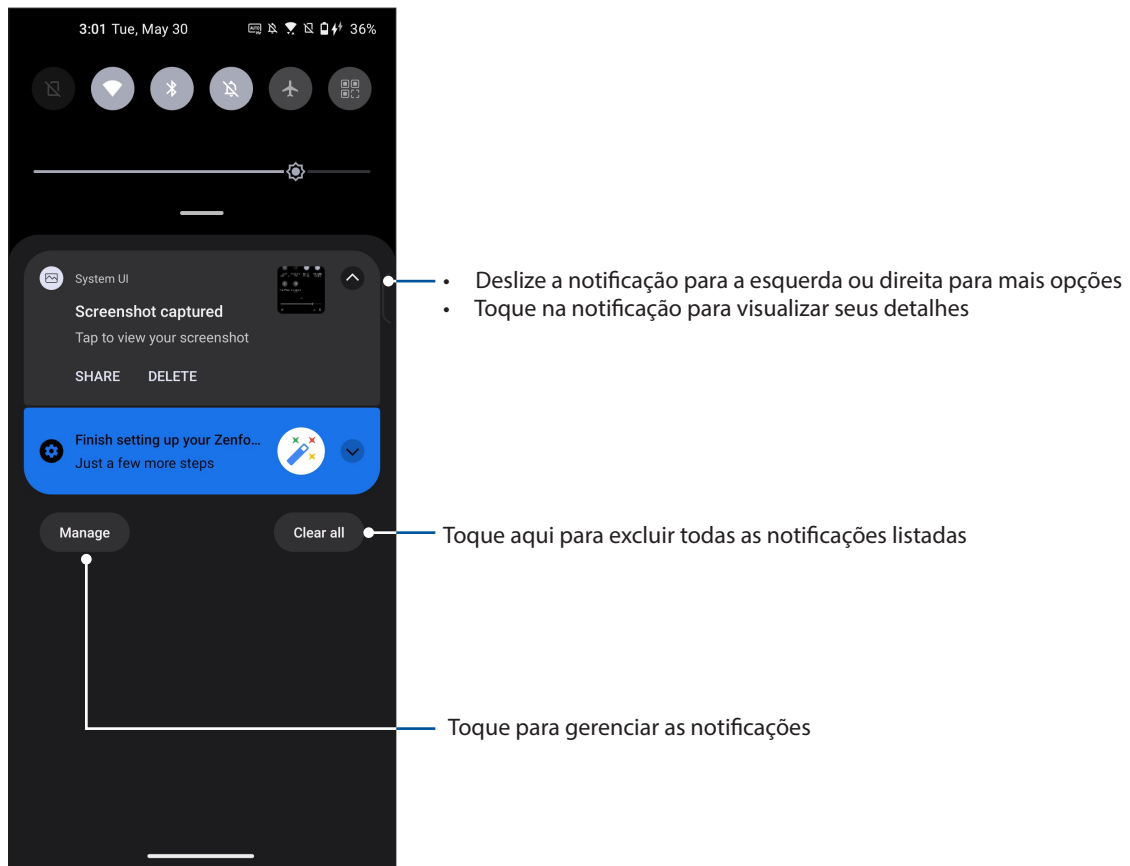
3:01 Tue, May 30 36%

System UI

Screenshot captured

Tap to view your screenshot

SHARE DELETE

Finish setting up your Zenfo...

Just a few more steps

Manage

Clear all

• Deslize a notificação para a esquerda ou direita para mais opções
• Toque na notificação para visualizar seus detalhes

Toque aqui para excluir todas as notificações listadas

Toque para gerenciar as notificações